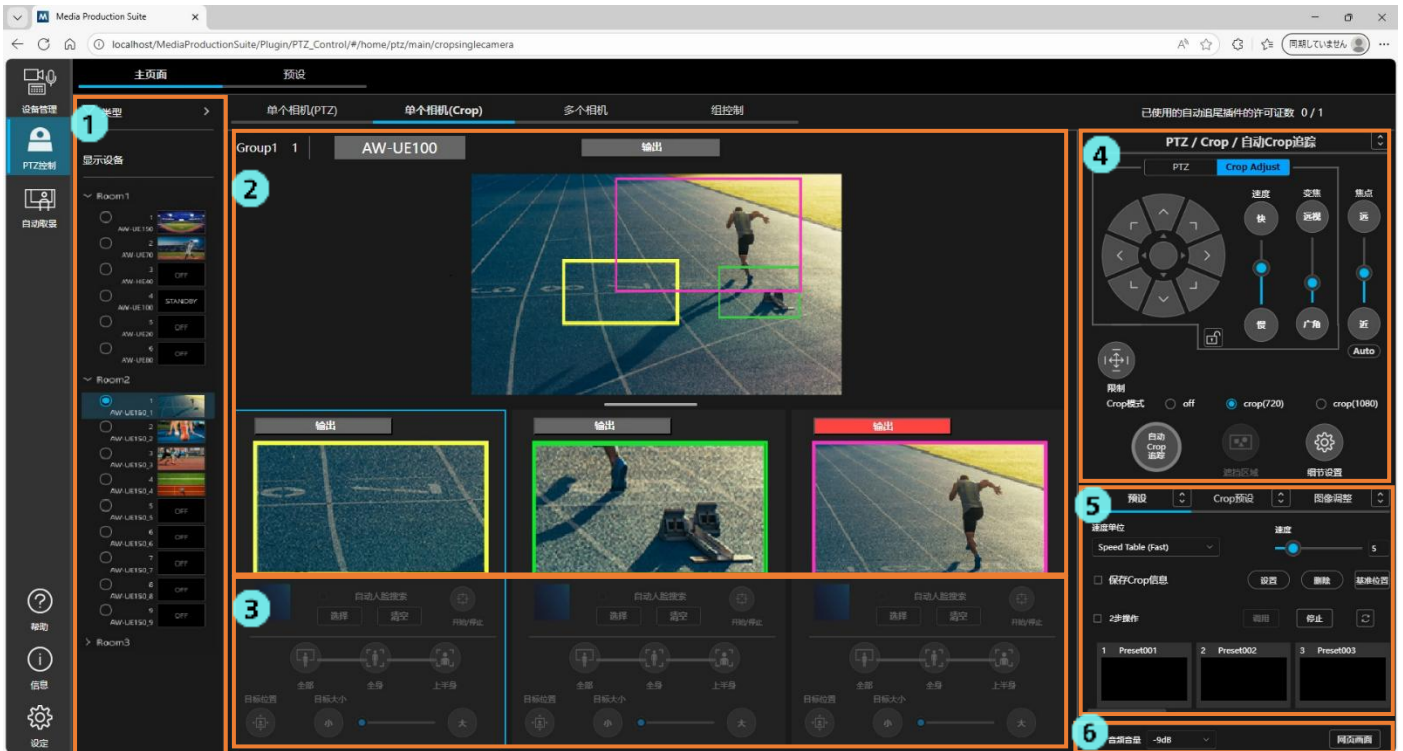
Media Production Suite
localhost/MediaProductionSuite/Plugin/PTZ_Control/#/home/ptz/main/cropsinglecamera
同期していません

设备管理
PTZ控制
自动取景
帮助
信息
设定

主页面
预设

1
类型
显示设备
Room1
1 AW-UE150
2 AW-UE70
3 AW-HE40 OFF
4 AW-UE100 STANDBY
5 AW-UE20 OFF
6 AW-UE80 OFF
Room2
1 AW-UE150_1
2 AW-UE150_2
3 AW-UE150_3
4 AW-UE150_4
5 AW-UE150_5 OFF
6 AW-UE150_6 OFF
7 AW-UE150_7 OFF
8 AW-UE150_8 OFF
9 AW-UE150_9 OFF
Room3

单个相机(PTZ)
单个相机(Crop)
多个相机
组控制
已使用的自动追踪插件的许可证数 0 / 1

2
Group1 1
AW-UE100
输出

输出
输出
输出

3
自动人脸搜索
选择
清空
开始/停止
全部
全身
上半身
目标位置
目标大小
小
大

自动人脸搜索
选择
清空
开始/停止
全部
全身
上半身
目标位置
目标大小
小
大

自动人脸搜索
选择
清空
开始/停止
全部
全身
上半身
目标位置
目标大小
小
大

4
PTZ / Crop / 自动Crop追踪
PTZ
Crop Adjust
速度
变焦
焦点
快
远视
远
慢
广角
近
Auto
限制
Crop模式
off
crop(720)
crop(1080)
自动 Crop 追踪
遮挡区域
细节设置

5
预设
Crop预设
图像调整
速度单位
Speed Table (Fast)
速度
5
保存Crop信息
设置
删除
基准位置
2步操作
调用
停止
1 Preset001
2 Preset002
3 Preset003

6
音频音量
-9dB
网页画面